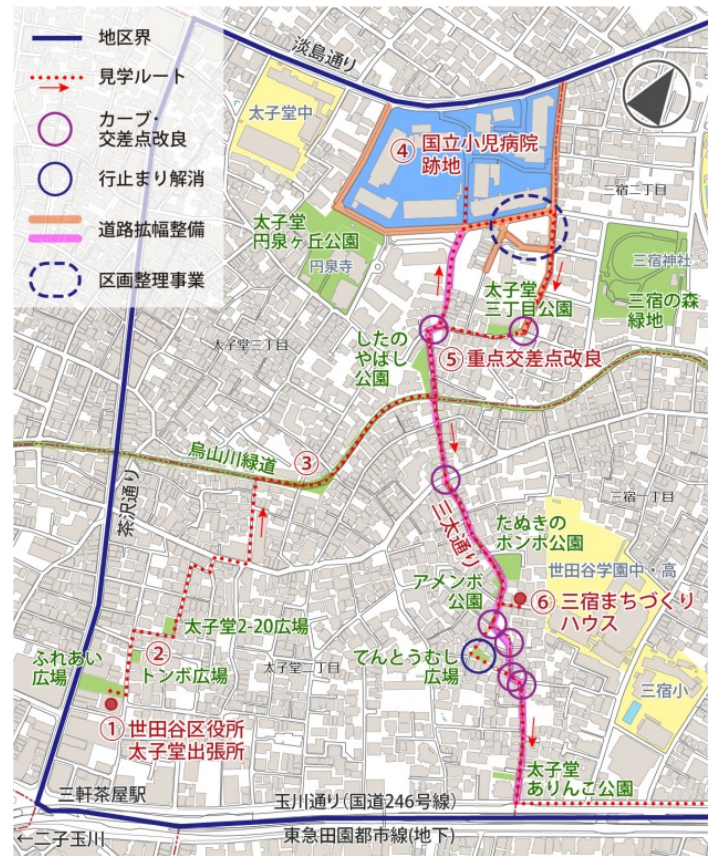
地区界
見学ルート
カーブ・交差点改良
行止まり解消
道路拡幅整備
区画整理事業

淡島通り
太子堂中
④ 国立小児病院跡地
三宿二丁目
太子堂円泉ヶ丘公園
円泉寺
三宿神社
太子堂三丁目公園
三宿の森緑地
太子堂三丁目
したのやばし公園
⑤ 重点交差点改良
烏山川緑道
③
三宿一丁目
茶沢通り
三太通り
たぬきのポンポ公園
世田谷学園中・高
アメンボ公園
⑥ 三宿まちづくりハウス
太子堂2-20広場
② トンボ広場
ふれあい広場
太子堂二丁目
てんとうむし広場
三宿小
① 世田谷区役所太子堂出張所
太子堂ありんこ公園
三軒茶屋駅
玉川通り（国道246号線）
←二子玉川
東急田園都市線(地下)